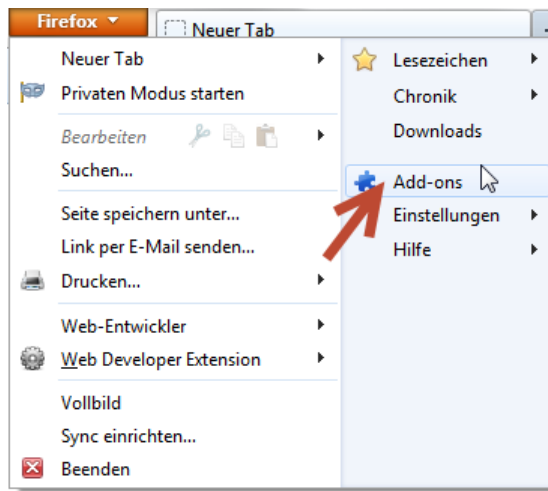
Firefox
Neuer Tab

Neuer Tab
Privaten Modus starten
Bearbeiten
Suchen...
Seite speichern unter...
Link per E-Mail senden...
Drucken...
Web-Entwickler
Web Developer Extension
Vollbild
Sync einrichten...
Beenden

Lesezeichen
Chronik
Downloads
Add-ons
Einstellungen
Hilfe